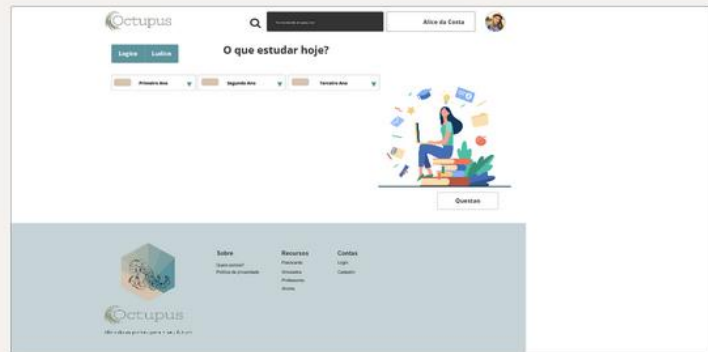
Octupus

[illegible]

Alice da Costa

Lógica Lúdico

O que estudar hoje?

Primeiro Ano

Segundo Ano

Terceiro Ano

Questões

Sobre
Quem somos?
Política de privacidade

Recursos
Flashcards
Simulados
Professores
Alunos

Contas
Login
Cadastro

Octupus

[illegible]